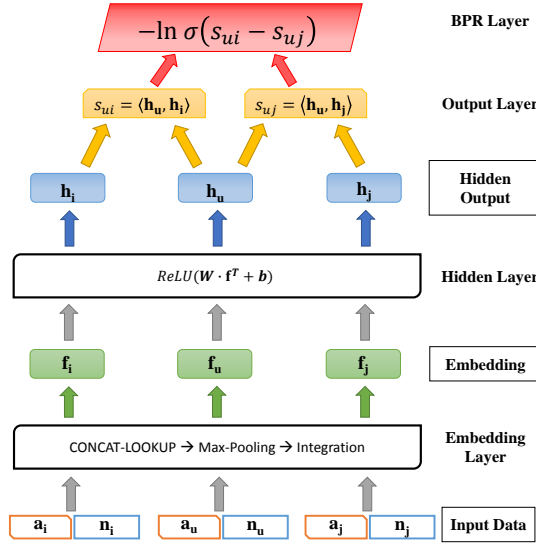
$-\ln \sigma(s_{ui} - s_{uj})$

BPR Layer

$s_{ui} = \langle \mathbf{h_u}, \mathbf{h_i} \rangle$

$s_{uj} = \langle \mathbf{h_u}, \mathbf{h_j} \rangle$

Output Layer

$\mathbf{h_i}$

$\mathbf{h_u}$

$\mathbf{h_j}$

Hidden Output

$ReLU(\boldsymbol{W} \cdot \mathbf{f}^T + \boldsymbol{b})$

Hidden Layer

$\mathbf{f_i}$

$\mathbf{f_u}$

$\mathbf{f_j}$

Embedding

CONCAT-LOOKUP → Max-Pooling → Integration

Embedding Layer

$\mathbf{a_i}$ $\mathbf{n_i}$

$\mathbf{a_u}$ $\mathbf{n_u}$

$\mathbf{a_j}$ $\mathbf{n_j}$

Input Data